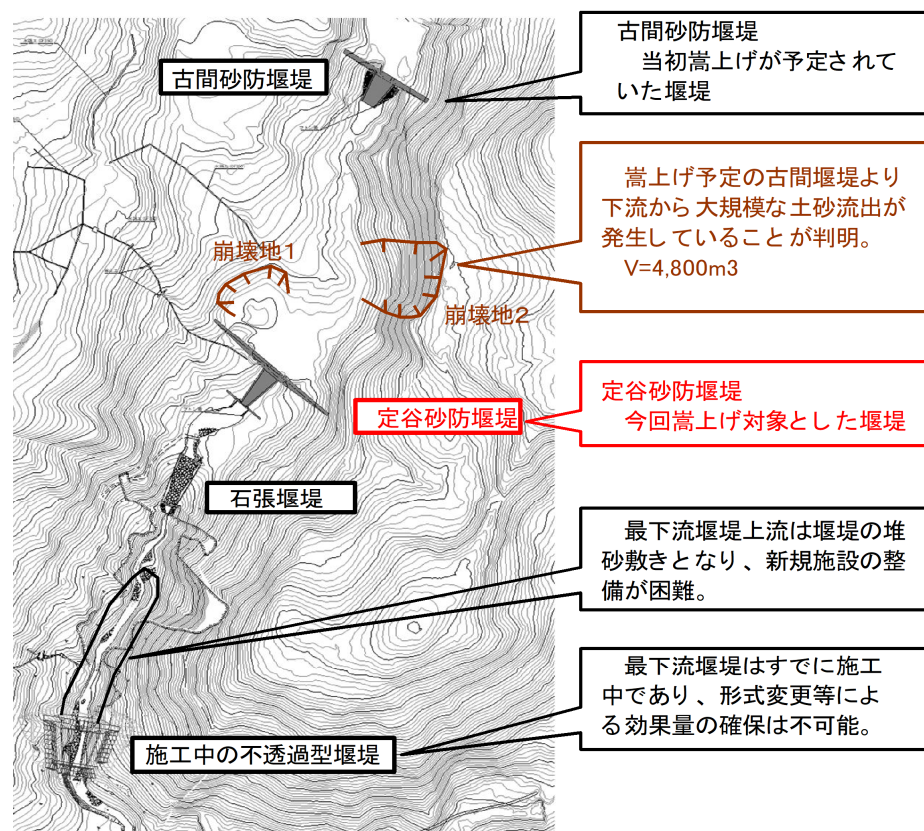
古間砂防堰堤

古間砂防堰堤
当初嵩上げが予定されていた堰堤

嵩上げ予定の古間堰堤より下流から大規模な土砂流出が発生していることが判明。
V=4,800m3

崩壊地1

崩壊地2

定谷砂防堰堤

定谷砂防堰堤
今回嵩上げ対象とした堰堤

石張堰堤

最下流堰堤上流は堰堤の堆砂敷きとなり、新規施設の整備が困難。

最下流堰堤はすでに施工中であり、形式変更等による効果量の確保は不可能。

施工中の不透過型堰堤